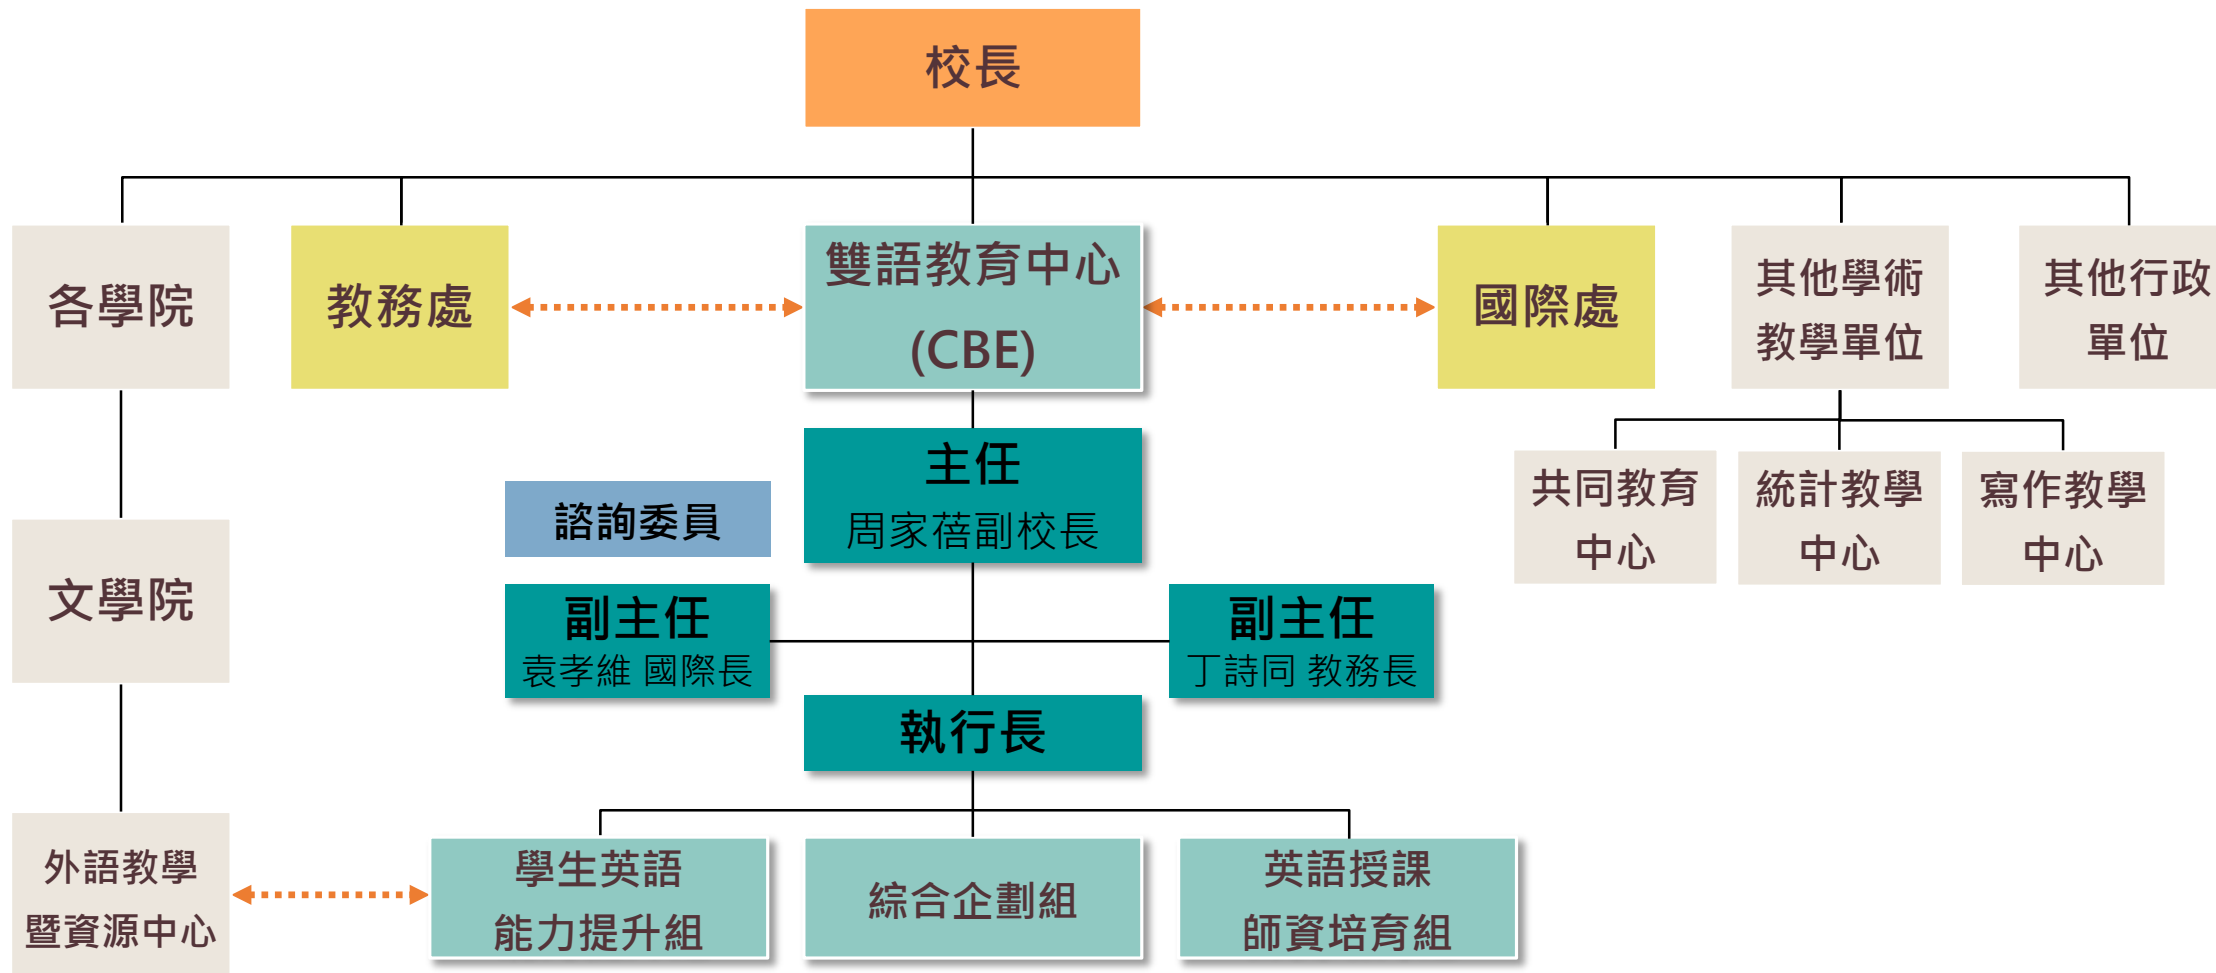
校長

各學院

教務處

雙語教育中心 (CBE)

國際處

其他學術教學單位

其他行政單位

共同教育中心

統計教學中心

寫作教學中心

文學院

諮詢委員

主任
周家蓓副校長

副主任
袁孝維 國際長

副主任
丁詩同 教務長

執行長

外語教學暨資源中心

學生英語能力提升組

綜合企劃組

英語授課師資培育組